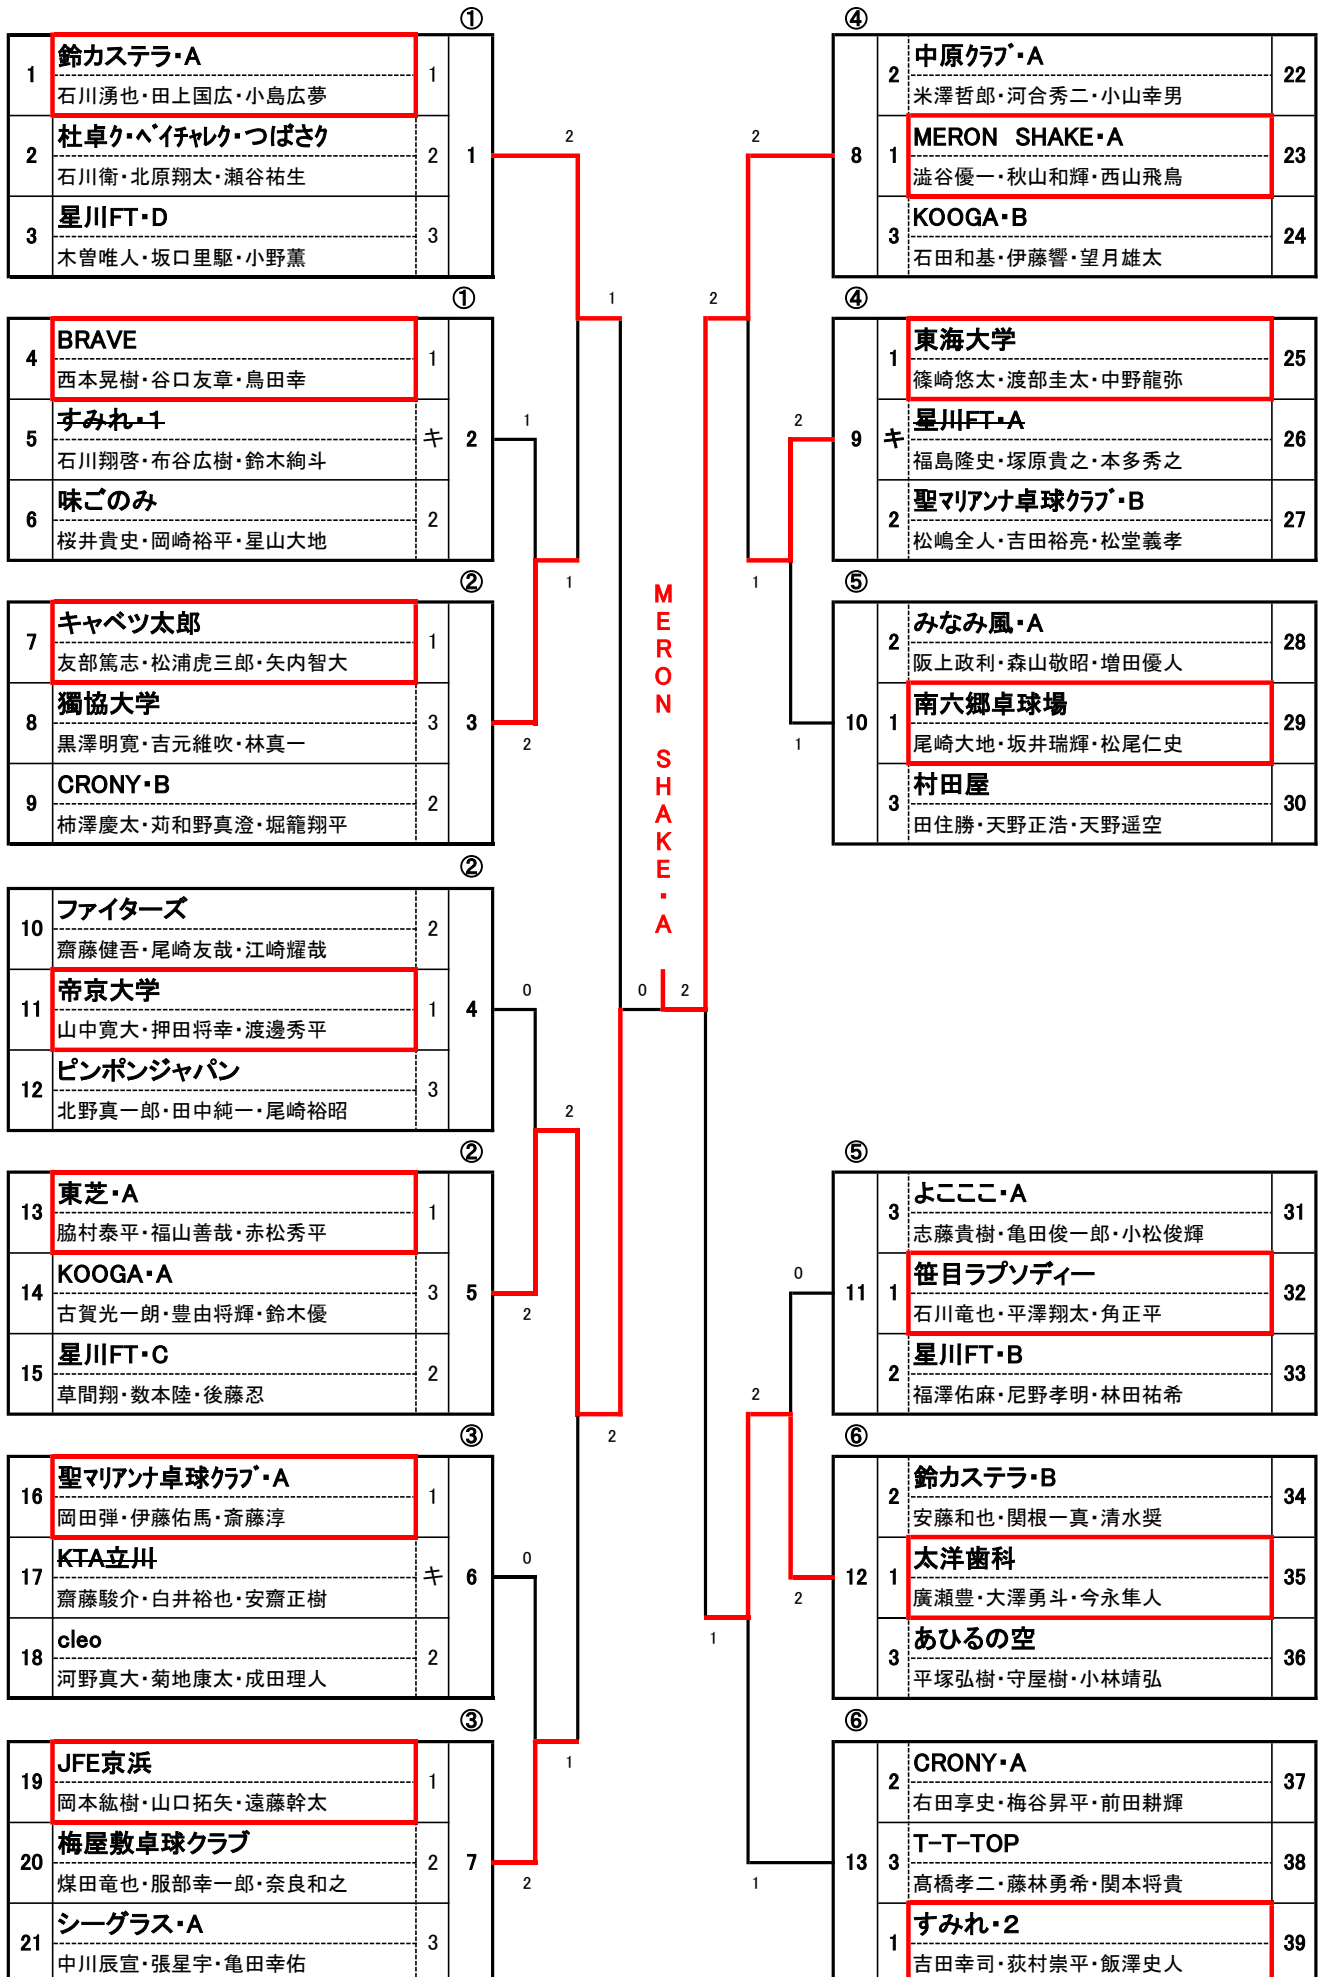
①

| | | | |
|---|---|---|---|
| 1 | 鈴カステラ・A<br>石川湧也・田上国広・小島広夢 | 1 | 1 |
| 2 | 杜卓ク・ベイチャレク・つばさク<br>石川衛・北原翔太・瀬谷祐生 | 2 | |
| 3 | 星川FT・D<br>木曽唯人・坂口里駆・小野薫 | 3 | |

①

| | | | |
|---|---|---|---|
| 4 | BRAVE<br>西本晃樹・谷口友章・鳥田幸 | 1 | 2 |
| 5 | ~~すみれ・1~~<br>石川翔啓・布谷広樹・鈴木絢斗 | キ | |
| 6 | 味ごのみ<br>桜井貴史・岡崎裕平・星山大地 | 2 | |

②

| | | | |
|---|---|---|---|
| 7 | キャベツ太郎<br>友部篤志・松浦虎三郎・矢内智大 | 1 | 3 |
| 8 | 獨協大学<br>黒澤明寛・吉元維吹・林真一 | 3 | |
| 9 | CRONY・B<br>柿澤慶太・苅和野真澄・堀籠翔平 | 2 | |

②

| | | | |
|---|---|---|---|
| 10 | ファイターズ<br>齋藤健吾・尾崎友哉・江崎耀哉 | 2 | 4 |
| 11 | 帝京大学<br>山中寛大・押田将幸・渡邊秀平 | 1 | |
| 12 | ピンポンジャパン<br>北野真一郎・田中純一・尾崎裕昭 | 3 | |

②

| | | | |
|---|---|---|---|
| 13 | 東芝・A<br>脇村泰平・福山善哉・赤松秀平 | 1 | 5 |
| 14 | KOOGA・A<br>古賀光一朗・豊由将輝・鈴木優 | 3 | |
| 15 | 星川FT・C<br>草間翔・数本陸・後藤忍 | 2 | |

③

| | | | |
|---|---|---|---|
| 16 | 聖マリアンナ卓球クラブ・A<br>岡田弾・伊藤佑馬・斎藤淳 | 1 | 6 |
| 17 | ~~KTA立川~~<br>齋藤駿介・白井裕也・安齋正樹 | キ | |
| 18 | cleo<br>河野真大・菊地康太・成田理人 | 2 | |

③

| | | | |
|---|---|---|---|
| 19 | JFE京浜<br>岡本紘樹・山口拓矢・遠藤幹太 | 1 | 7 |
| 20 | 梅屋敷卓球クラブ<br>煤田竜也・服部幸一郎・奈良和之 | 2 | |
| 21 | シーグラス・A<br>中川辰宣・張星宇・亀田幸佑 | 3 | |

④

| | | | |
|---|---|---|---|
| 8 | 2 | 中原クラブ・A<br>米澤哲郎・河合秀二・小山幸男 | 22 |
| | 1 | MERON SHAKE・A<br>澁谷優一・秋山和輝・西山飛鳥 | 23 |
| | 3 | KOOGA・B<br>石田和基・伊藤響・望月雄太 | 24 |

④

| | | | |
|---|---|---|---|
| 9 | 1 | 東海大学<br>篠崎悠太・渡部圭太・中野龍弥 | 25 |
| | キ | ~~星川FT・A~~<br>福島隆史・塚原貴之・本多秀之 | 26 |
| | 2 | 聖マリアンナ卓球クラブ・B<br>松嶋全人・吉田裕亮・松堂義孝 | 27 |

⑤

| | | | |
|---|---|---|---|
| 10 | 2 | みなみ風・A<br>阪上政利・森山敬昭・増田優人 | 28 |
| | 1 | 南六郷卓球場<br>尾崎大地・坂井瑞輝・松尾仁史 | 29 |
| | 3 | 村田屋<br>田住勝・天野正浩・天野遥空 | 30 |

⑤

| | | | |
|---|---|---|---|
| 11 | 3 | よこここ・A<br>志藤貴樹・亀田俊一郎・小松俊輝 | 31 |
| | 1 | 笹目ラプソディー<br>石川竜也・平澤翔太・角正平 | 32 |
| | 2 | 星川FT・B<br>福澤佑麻・尼野孝明・林田祐希 | 33 |

⑥

| | | | |
|---|---|---|---|
| 12 | 2 | 鈴カステラ・B<br>安藤和也・関根一真・清水奨 | 34 |
| | 1 | 太洋歯科<br>廣瀬豊・大澤勇斗・今永隼人 | 35 |
| | 3 | あひるの空<br>平塚弘樹・守屋樹・小林靖弘 | 36 |

⑥

| | | | |
|---|---|---|---|
| 13 | 2 | CRONY・A<br>右田享史・梅谷昇平・前田耕輝 | 37 |
| | 3 | T-T-TOP<br>髙橋孝二・藤林勇希・関本将貴 | 38 |
| | 1 | すみれ・2<br>吉田幸司・荻村崇平・飯澤史人 | 39 |

MERON SHAKE・A

2 1 1 2 1 2 0 2 2 2 0 1 2 1 0 2

2 2 2 1 1 2 0 2 1 1 2 1